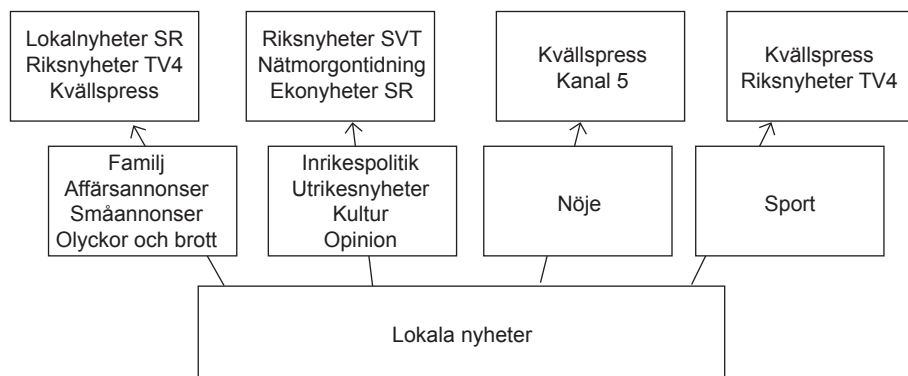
Lokalnyheter SR
Riksnyheter TV4
Kvällspress

Riksnyheter SVT
Nätmorgontidning
Ekonyheter SR

Kvällspress
Kanal 5

Kvällspress
Riksnyheter TV4

Familj
Affärsannonser
Småannonser
Olyckor och brott

Inrikespolitik
Utrikesnyheter
Kultur
Opinion

Nöje

Sport

Lokala nyheter